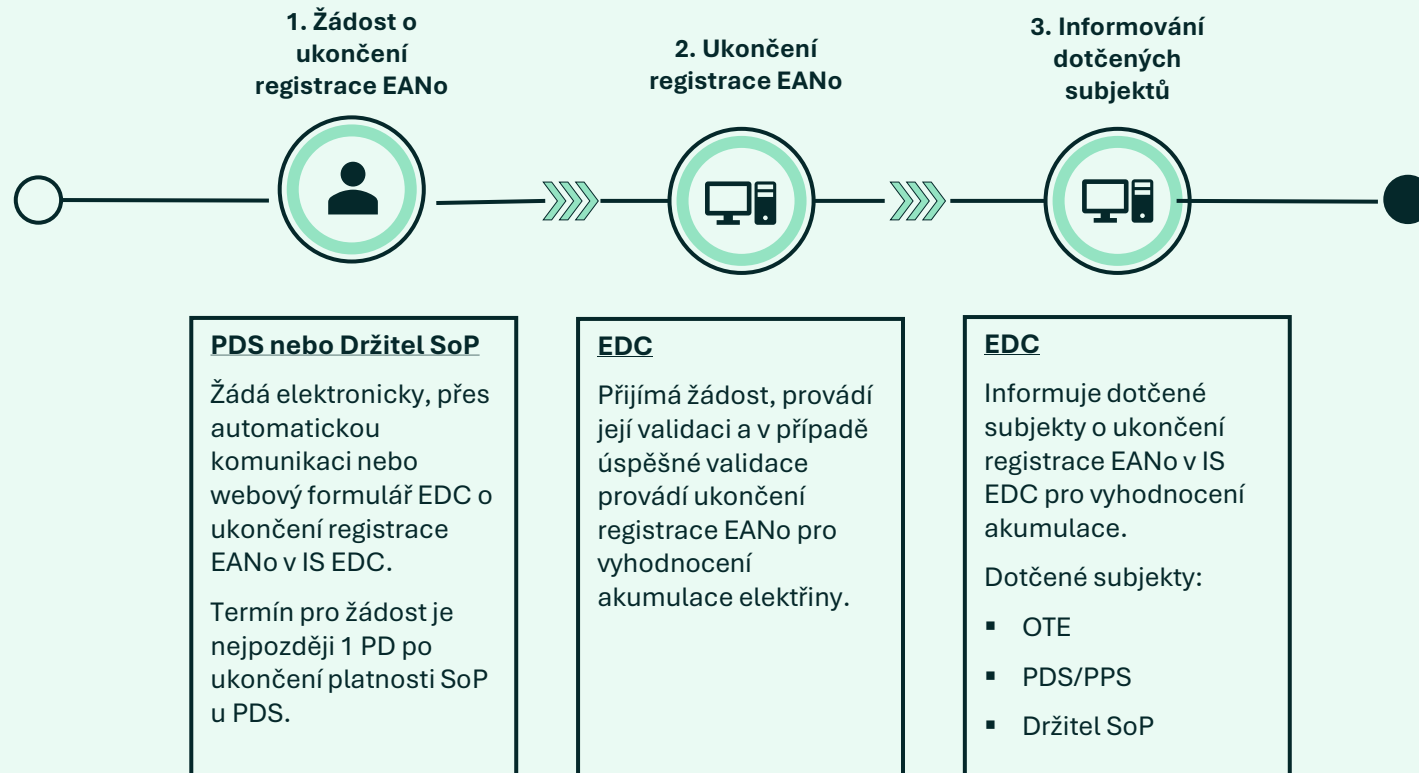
1. Žádost o ukončení registrace EANo

2. Ukončení registrace EANo

3. Informování dotčených subjektů

PDS nebo Držitel SoP

Žádá elektronicky, přes automatickou komunikaci nebo webový formulář EDC o ukončení registrace EANo v IS EDC.

Termín pro žádost je nejpozději 1 PD po ukončení platnosti SoP u PDS.

EDC

Přijímá žádost, provádí její validaci a v případě úspěšné validace provádí ukončení registrace EANo pro vyhodnocení akumulace elektřiny.

EDC

Informuje dotčené subjekty o ukončení registrace EANo v IS EDC pro vyhodnocení akumulace.

Dotčené subjekty:

- OTE
- PDS/PPS
- Držitel SoP